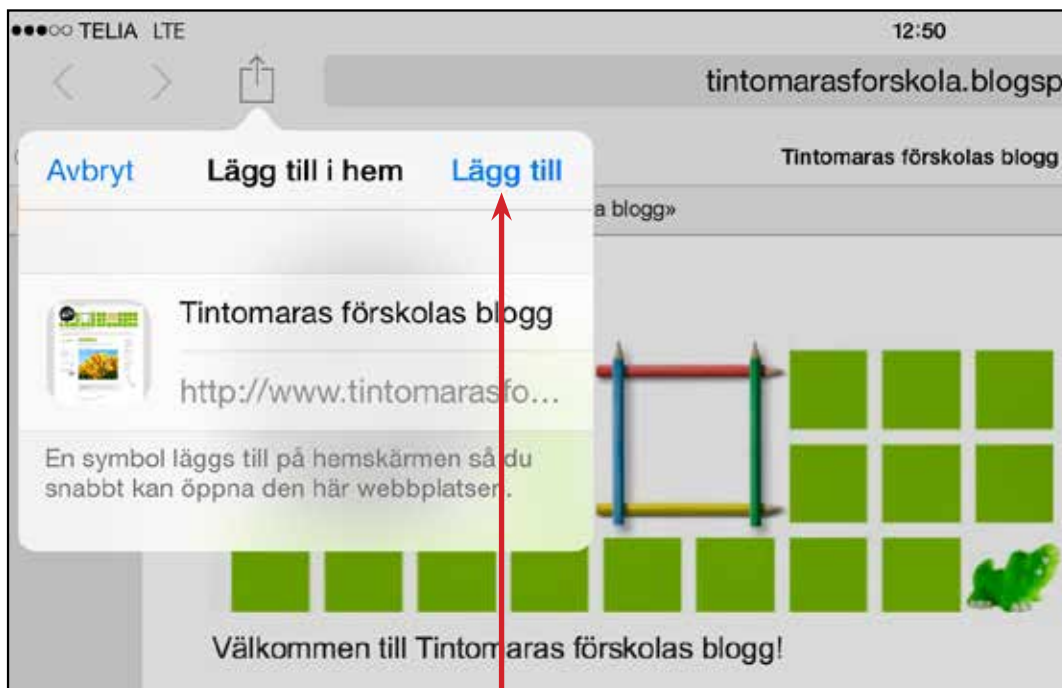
●●●○○ TELIA LTE
12:50
tintomarasforskola.blogsp
Avbryt
Lägg till i hem
Lägg till
Tintomaras förskolas blogg
a blogg»
Tintomaras förskolas blogg
http://www.tintomarasfo...
En symbol läggs till på hemskärmen så du snabbt kan öppna den här webbplatsen.
Välkommen till Tintomaras förskolas blogg!